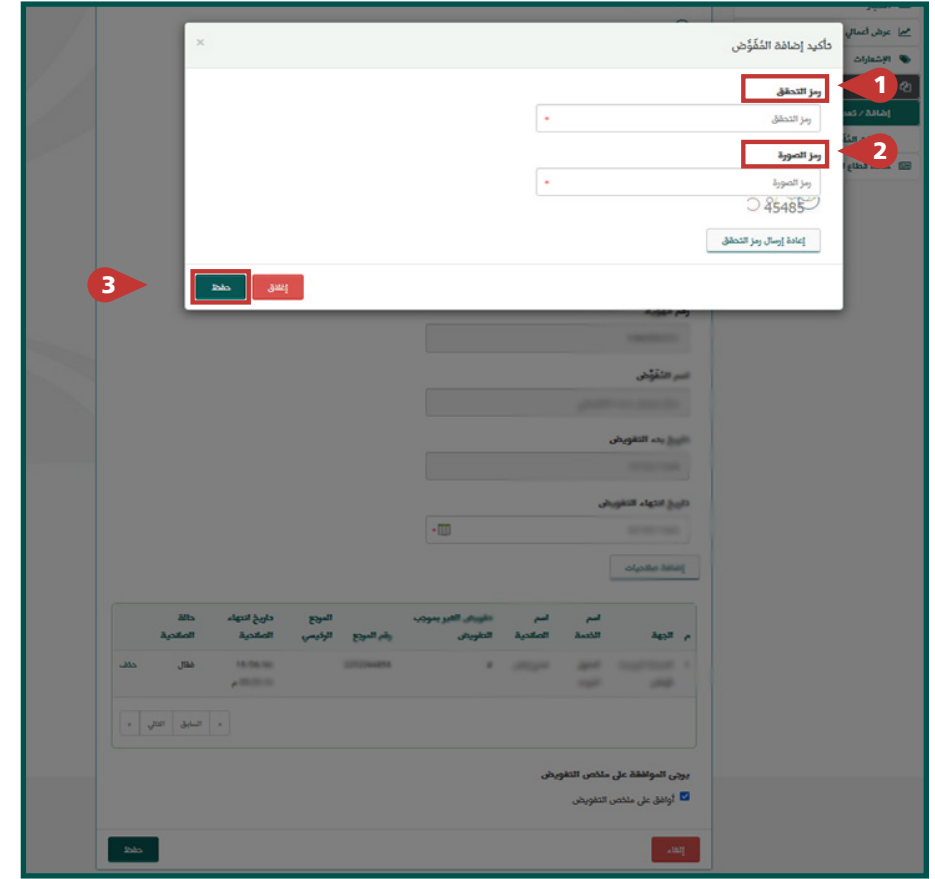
تأكيد إضافة المُفوَّض
×
رمز التحقق
رمز التحقق
*
رمز الصورة
رمز الصورة
*
45485
إعادة إرسال رمز التحقق
حفظ
إغلاق
1
2
3
عرض أعمالي
الإشعارات
إضافة / تعديل
رقم الهوية
اسم المُفوَّض
تاريخ بدء التفويض
تاريخ انتهاء التفويض
إضافة صلاحيات
| م | الجهة | اسم الخدمة | اسم الصلاحية | تفويض الغير بموجب التفويض | رقم المرجع | المرجع الرئيسي | تاريخ انتهاء الصلاحية | حالة الصلاحية | |
|---|---|---|---|---|---|---|---|---|---|
| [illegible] | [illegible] | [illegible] | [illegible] | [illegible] | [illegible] | | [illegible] | فعال | حذف |
« السابق التالي »
يرجى الموافقة على ملخص التفويض
أوافق على ملخص التفويض
حفظ
إلغاء